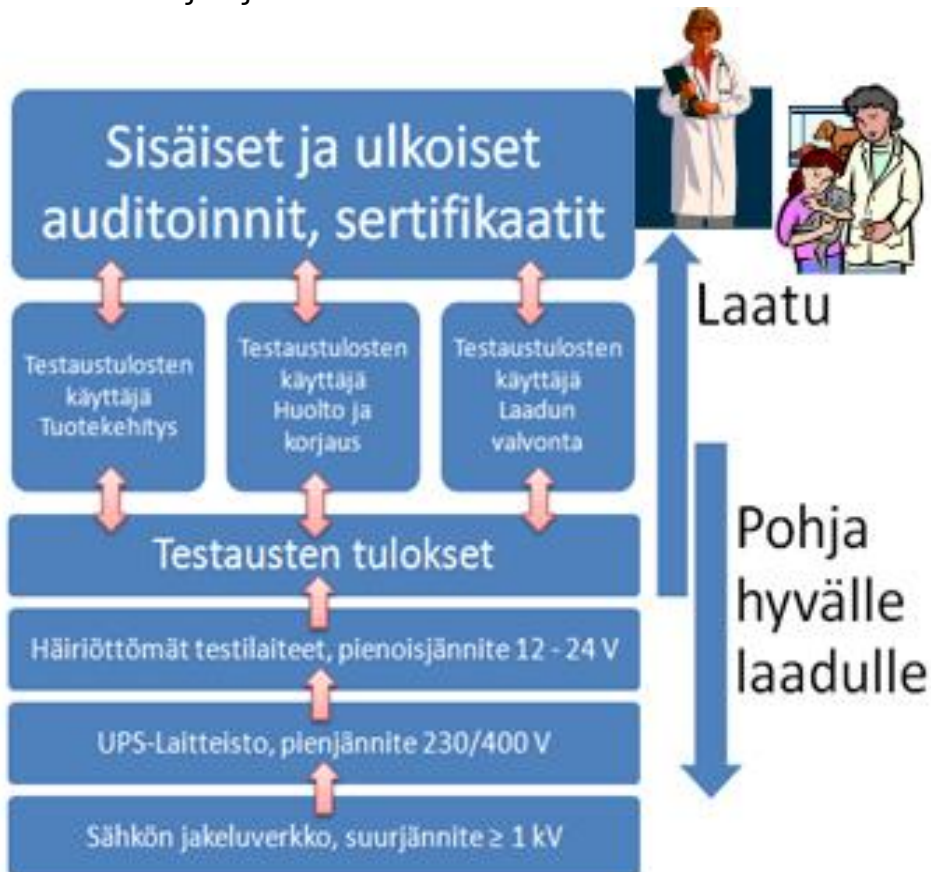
Sisäiset ja ulkoiset auditoinnit, sertifikaatit

Testaustulosten käyttäjä Tuotekehitys

Testaustulosten käyttäjä Huolto ja korjaus

Testaustulosten käyttäjä Laadun valvonta

Testausten tulokset

Häiriöttömät testilaitteet, pienoisjännite 12 - 24 V

UPS-Laitteisto, pienjännite 230/400 V

Sähkön jakeluverkko, suurjännite ≥ 1 kV

Laatu

Pohja hyvälle laadulle